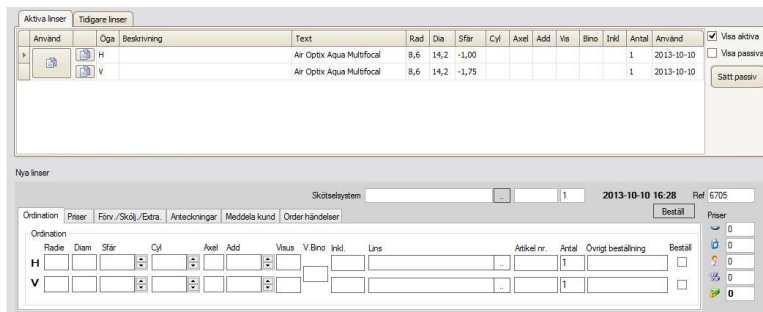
Aktiva linser | Tidigare linser

| Använd | | Öga | Beskrivning | Text | Rad | Dia | Sfär | Cyl | Axel | Add | Vis | Bino | Inkl | Antal | Använd |
|---|---|---|---|---|---|---|---|---|---|---|---|---|---|---|---|
| | | H | | Air Optix Aqua Multifocal | 8,6 | 14,2 | -1,00 | | | | | | | 1 | 2013-10-10 |
| | | V | | Air Optix Aqua Multifocal | 8,6 | 14,2 | -1,75 | | | | | | | 1 | 2013-10-10 |

Visa aktiva
Visa passiva
Sätt passiv

Nya linser

Skötselsystem ... 1 2013-10-10 16:28 Ref 6705

Ordination | Priser | Förv./Skölj./Extra. | Anteckningar | Meddela kund | Order händelser

Beställ

Priser

Ordination

Radie Diam Sfär Cyl Axel Add Visus V.Bino Inkl. Lins Artikel nr. Antal Övrigt beställning Beställ

H ... 1

V ... 1

0
0
0
0
0